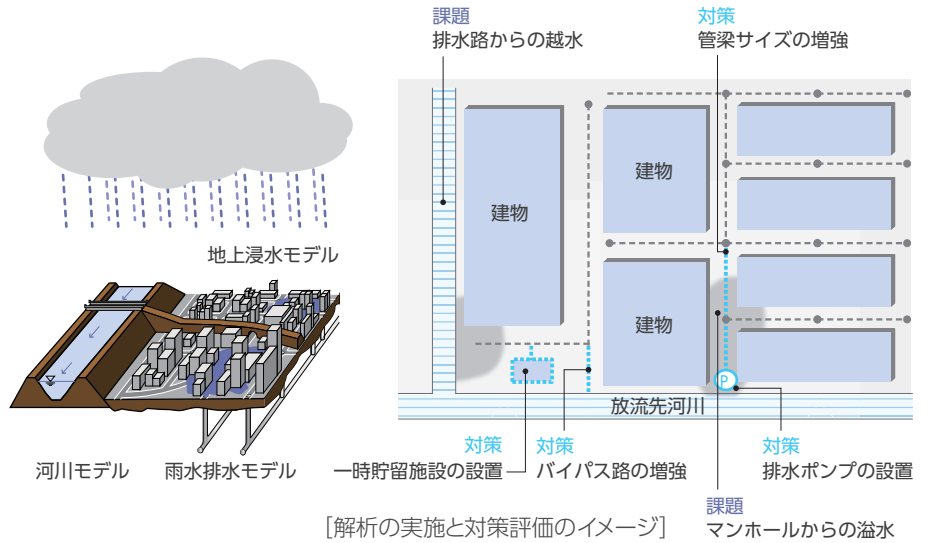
課題
排水路からの越水

対策
管梁サイズの増強

建物

建物

建物

地上浸水モデル

放流先河川

P

河川モデル

雨水排水モデル

対策
一時貯留施設の設置

対策
バイパス路の増強

対策
排水ポンプの設置

課題
マンホールからの溢水

[解析の実施と対策評価のイメージ]